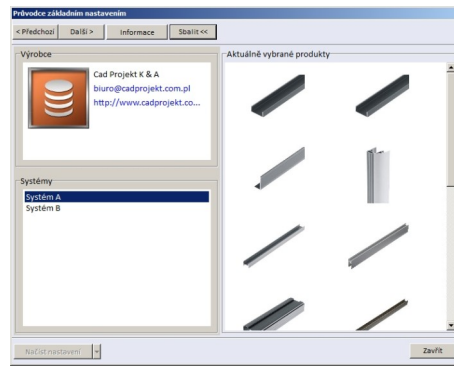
Průvodce základním nastavením

< Předchozí
Další >
Informace
Sbalit <<

Výrobce

Cad Projekt K & A
biuro@cadprojekt.com.pl
http://www.cadprojekt.co...

Systémy

Systém A
Systém B

Aktuálně vybrané produkty

Načíst nastavení
Zavřít